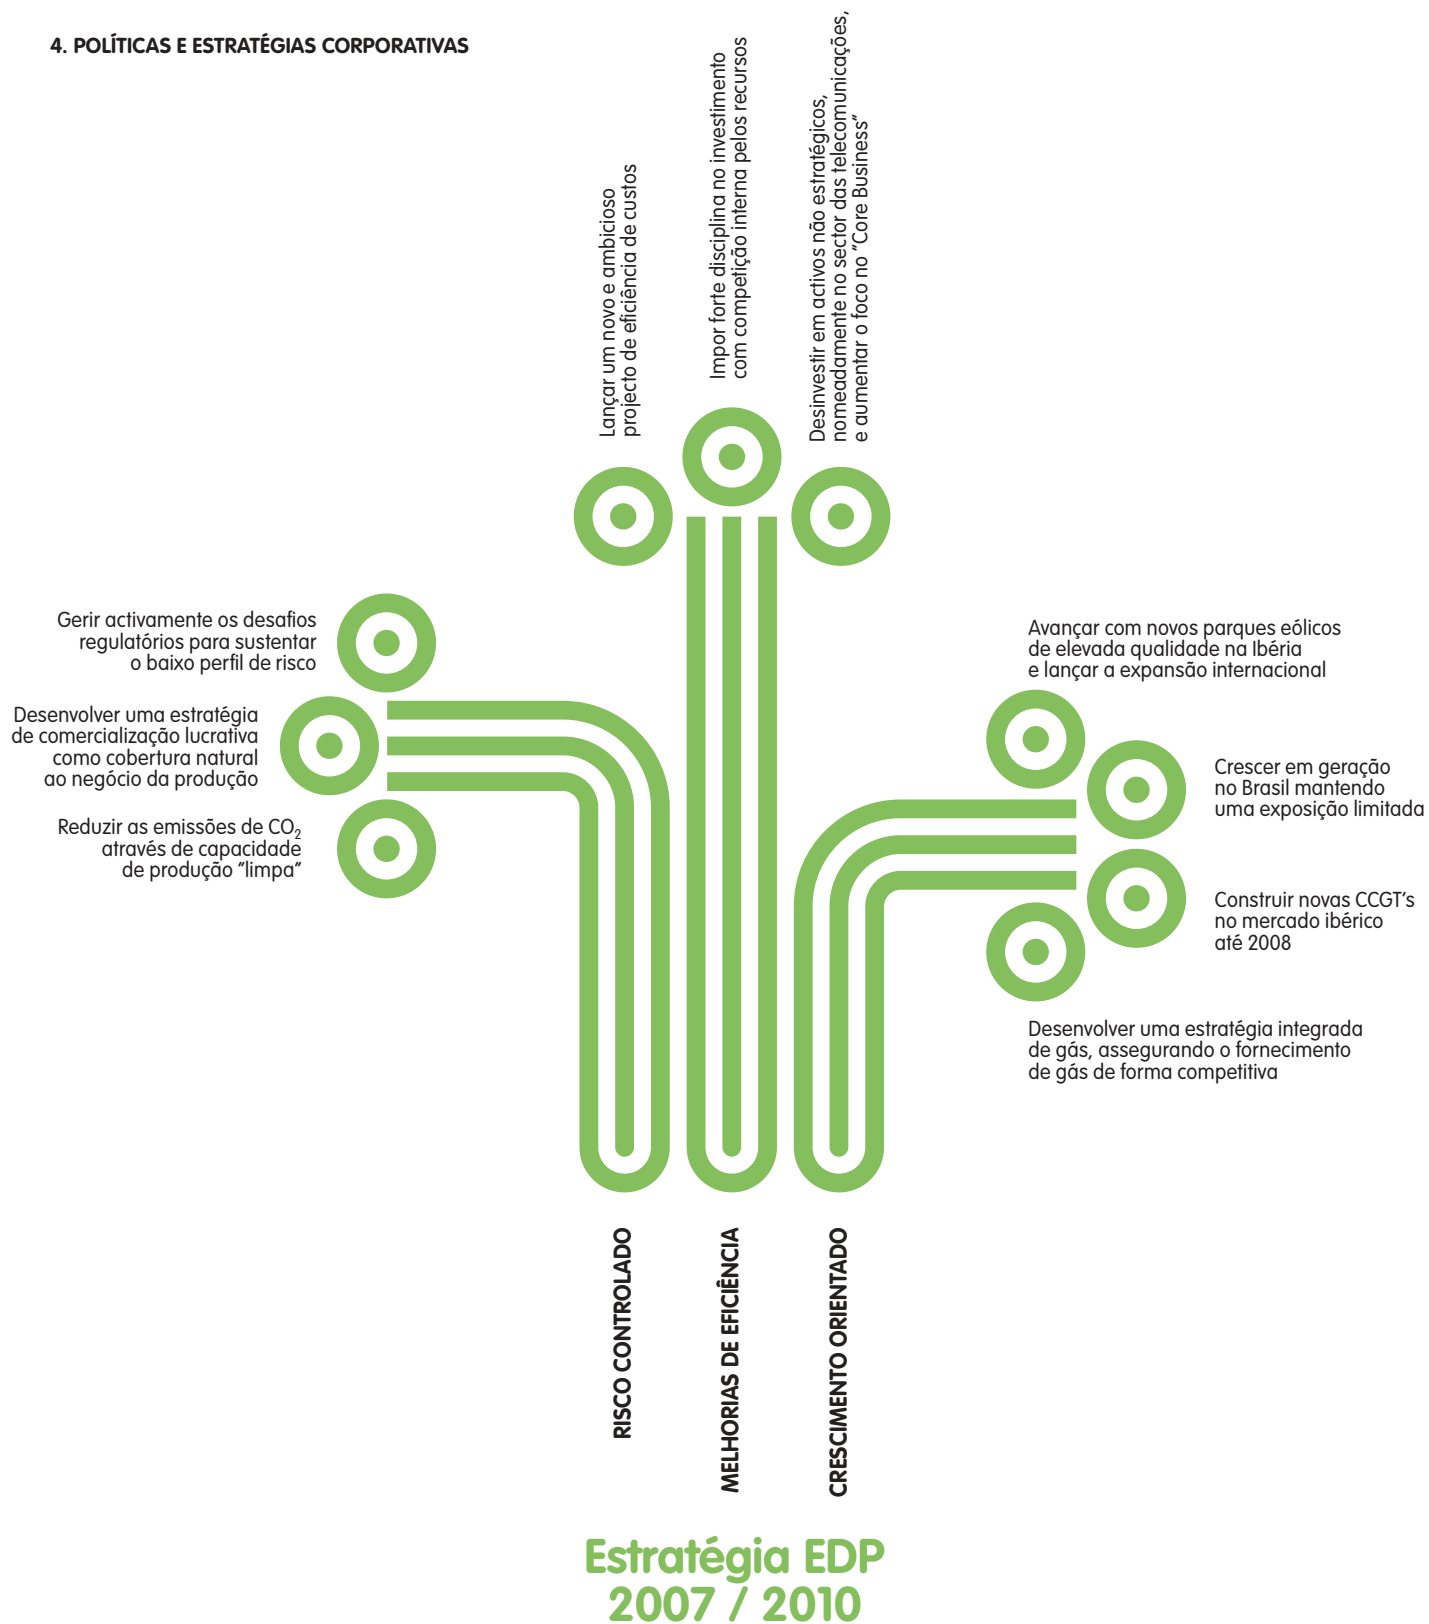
4. POLÍTICAS E ESTRATÉGIAS CORPORATIVAS

Lançar um novo e ambicioso projecto de eficiência de custos

Impor forte disciplina no investimento com competição interna pelos recursos

Desinvestir em activos não estratégicos, nomeadamente no sector das telecomunicações, e aumentar o foco no "Core Business"

Gerir activamente os desafios regulatórios para sustentar o baixo perfil de risco

Desenvolver uma estratégia de comercialização lucrativa como cobertura natural ao negócio da produção

Reduzir as emissões de $CO_2$ através de capacidade de produção "limpa"

Avançar com novos parques eólicos de elevada qualidade na Ibéria e lançar a expansão internacional

Crescer em geração no Brasil mantendo uma exposição limitada

Construir novas CCGT's no mercado ibérico até 2008

Desenvolver uma estratégia integrada de gás, assegurando o fornecimento de gás de forma competitiva

RISCO CONTROLADO

MELHORIAS DE EFICIÊNCIA

CRESCIMENTO ORIENTADO

Estratégia EDP
2007 / 2010